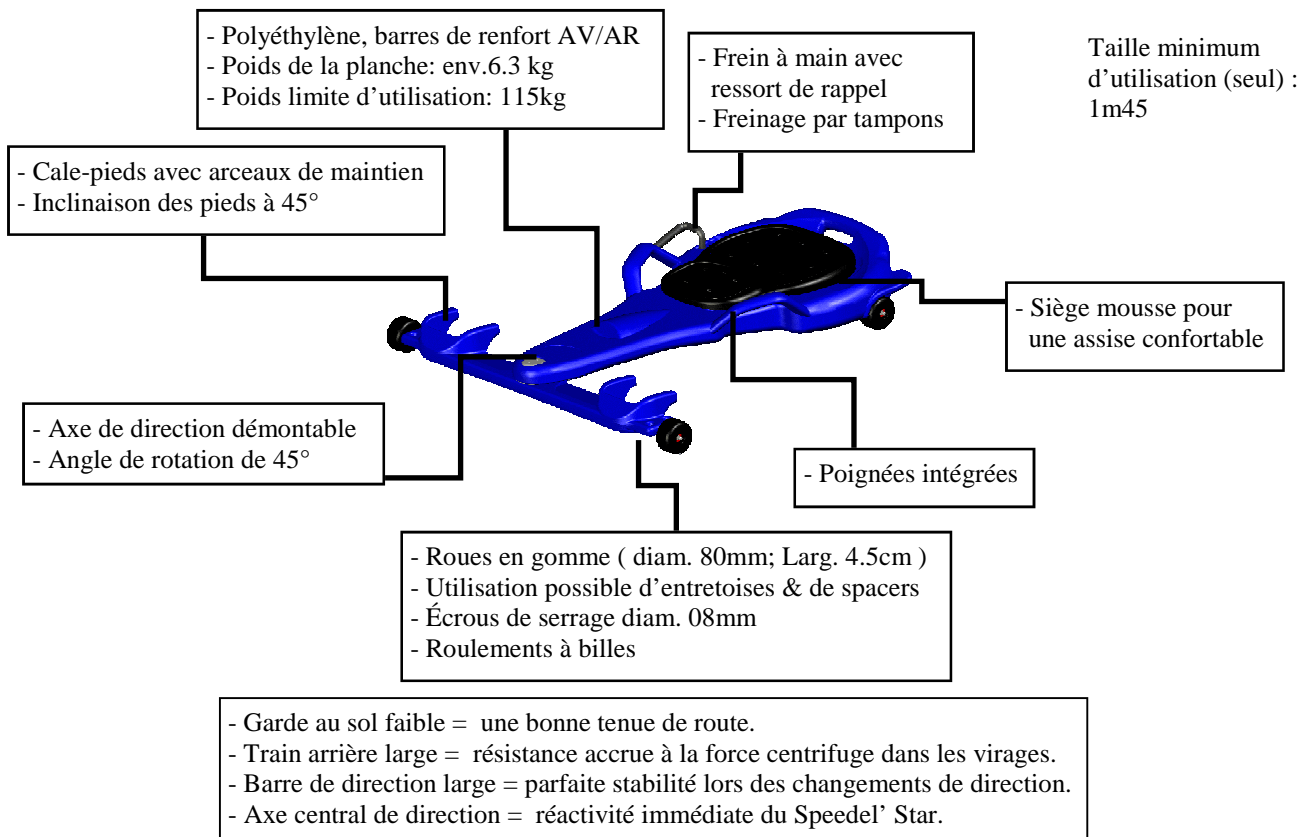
- Polyéthylène, barres de renfort AV/AR
- Poids de la planche: env.6.3 kg
- Poids limite d'utilisation: 115kg

- Frein à main avec ressort de rappel
- Freinage par tampons

Taille minimum d'utilisation (seul) : 1m45

- Cale-pieds avec arceaux de maintien
- Inclinaison des pieds à 45°

- Siège mousse pour une assise confortable

- Axe de direction démontable
- Angle de rotation de 45°

- Poignées intégrées

- Roues en gomme ( diam. 80mm; Larg. 4.5cm )
- Utilisation possible d'entretoises & de spacers
- Écrous de serrage diam. 08mm
- Roulements à billes

- Garde au sol faible = une bonne tenue de route.
- Train arrière large = résistance accrue à la force centrifuge dans les virages.
- Barre de direction large = parfaite stabilité lors des changements de direction.
- Axe central de direction = réactivité immédiate du Speedel' Star.